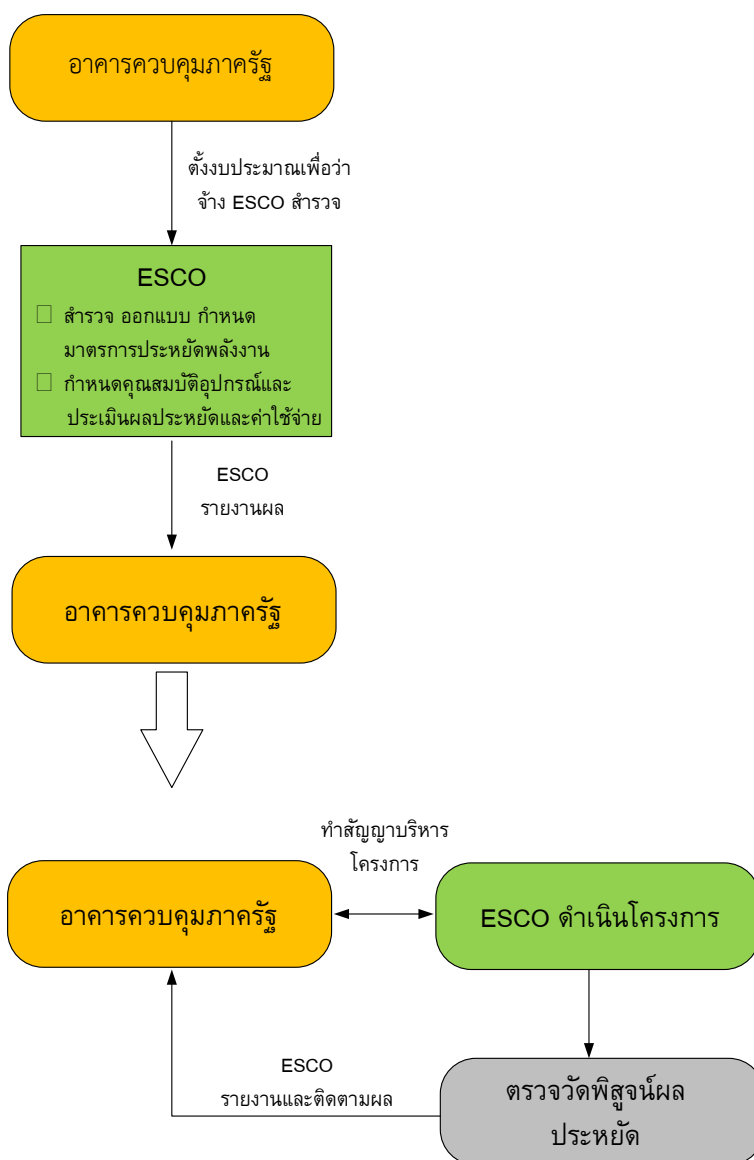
อาคารควบคุมภาครัฐ

ตั้งบประมาณเพื่อว่าจ้าง ESCO สำรวจ

ESCO

 สำรวจ ออกแบบ กำหนดมาตรการประหยัดพลังงาน
 กำหนดคุณสมบัติอุปกรณ์และประเมินผลประหยัดและค่าใช้จ่าย

ESCO
รายงานผล

อาคารควบคุมภาครัฐ

ทำสัญญาบริหารโครงการ

อาคารควบคุมภาครัฐ

ESCO ดำเนินโครงการ

ESCO
รายงานและติดตามผล

ตรวจวัดพิสูจน์ผลประหยัด